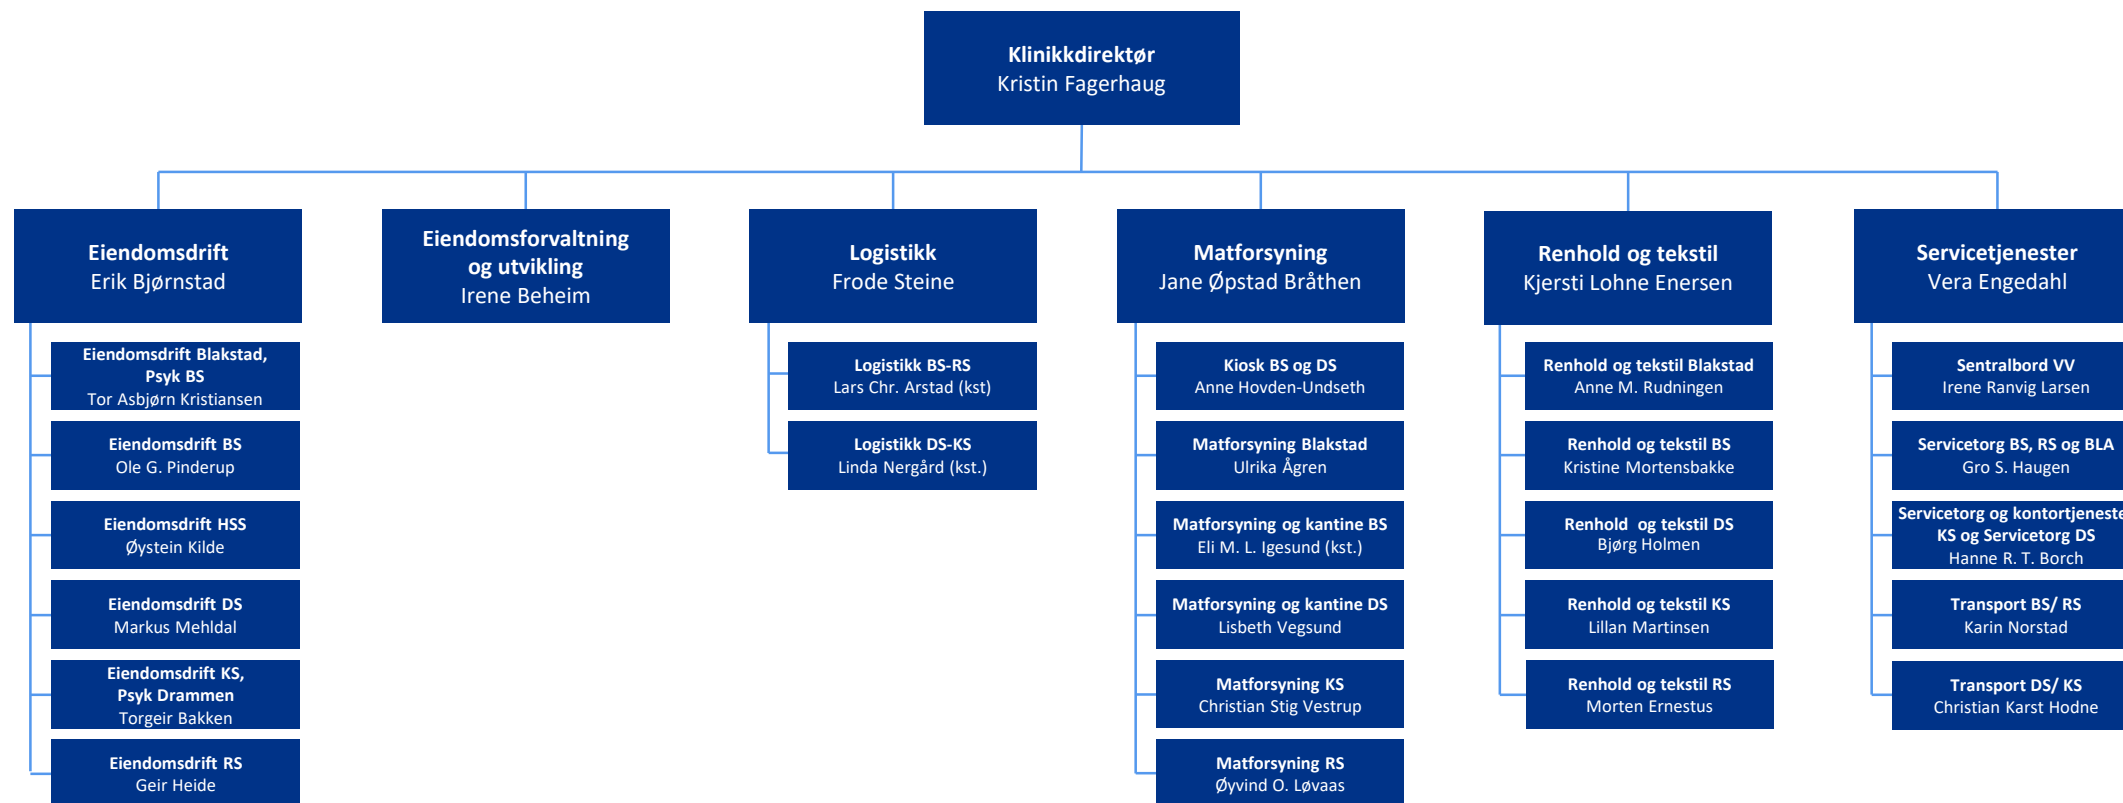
Klinikkdirektør
Kristin Fagerhaug

Eiendomsdrift
Erik Bjørnstad

Eiendomsdrift Blakstad, Psyk BS
Tor Asbjørn Kristiansen

Eiendomsdrift BS
Ole G. Pinderup

Eiendomsdrift HSS
Øystein Kilde

Eiendomsdrift DS
Markus Mehldal

Eiendomsdrift KS, Psyk Drammen
Torgeir Bakken

Eiendomsdrift RS
Geir Heide

Eiendomsforvaltning og utvikling
Irene Beheim

Logistikk
Frode Steine

Logistikk BS-RS
Lars Chr. Arstad (kst)

Logistikk DS-KS
Linda Nergård (kst.)

Matforsyning
Jane Øpstad Bråthen

Kiosk BS og DS
Anne Hovden-Undseth

Matforsyning Blakstad
Ulrika Ågren

Matforsyning og kantine BS
Eli M. L. Igesund (kst.)

Matforsyning og kantine DS
Lisbeth Vegsund

Matforsyning KS
Christian Stig Vestrup

Matforsyning RS
Øyvind O. Løvaas

Renhold og tekstil
Kjersti Lohne Enersen

Renhold og tekstil Blakstad
Anne M. Rudningen

Renhold og tekstil BS
Kristine Mortensbakke

Renhold og tekstil DS
Bjørg Holmen

Renhold og tekstil KS
Lillan Martinsen

Renhold og tekstil RS
Morten Ernestus

Servicetjenester
Vera Engedahl

Sentralbord VV
Irene Ranvig Larsen

Servicetorg BS, RS og BLA
Gro S. Haugen

Servicetorg og kontortjeneste
KS og Servicetorg DS
Hanne R. T. Borch

Transport BS/ RS
Karin Norstad

Transport DS/ KS
Christian Karst Hodne